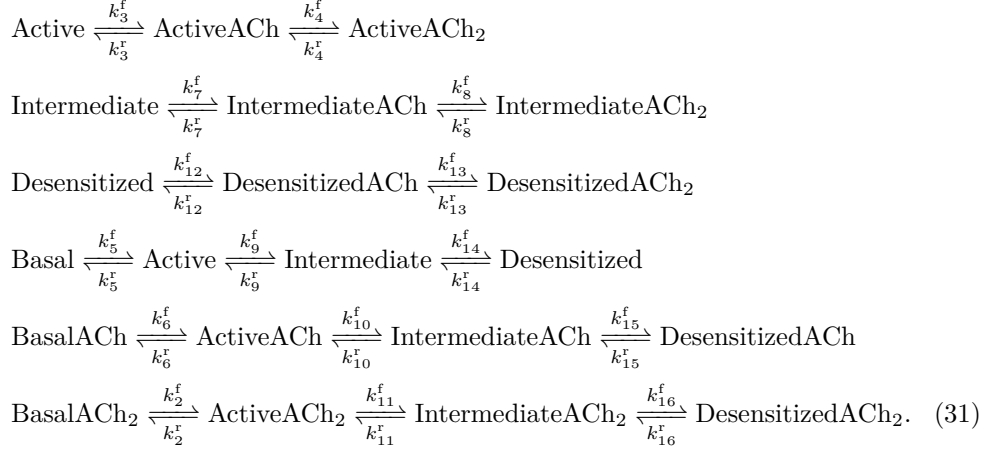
$\text{Active} \underset{k_3^{\text{r}}}{\overset{k_3^{\text{f}}}{\rightleftharpoons}} \text{ActiveACh} \underset{k_4^{\text{r}}}{\overset{k_4^{\text{f}}}{\rightleftharpoons}} \text{ActiveACh}_2$

$\text{Intermediate} \underset{k_7^{\text{r}}}{\overset{k_7^{\text{f}}}{\rightleftharpoons}} \text{IntermediateACh} \underset{k_8^{\text{r}}}{\overset{k_8^{\text{f}}}{\rightleftharpoons}} \text{IntermediateACh}_2$

$\text{Desensitized} \underset{k_{12}^{\text{r}}}{\overset{k_{12}^{\text{f}}}{\rightleftharpoons}} \text{DesensitizedACh} \underset{k_{13}^{\text{r}}}{\overset{k_{13}^{\text{f}}}{\rightleftharpoons}} \text{DesensitizedACh}_2$

$\text{Basal} \underset{k_5^{\text{r}}}{\overset{k_5^{\text{f}}}{\rightleftharpoons}} \text{Active} \underset{k_9^{\text{r}}}{\overset{k_9^{\text{f}}}{\rightleftharpoons}} \text{Intermediate} \underset{k_{14}^{\text{r}}}{\overset{k_{14}^{\text{f}}}{\rightleftharpoons}} \text{Desensitized}$

$\text{BasalACh} \underset{k_6^{\text{r}}}{\overset{k_6^{\text{f}}}{\rightleftharpoons}} \text{ActiveACh} \underset{k_{10}^{\text{r}}}{\overset{k_{10}^{\text{f}}}{\rightleftharpoons}} \text{IntermediateACh} \underset{k_{15}^{\text{r}}}{\overset{k_{15}^{\text{f}}}{\rightleftharpoons}} \text{DesensitizedACh}$

$\text{BasalACh}_2 \underset{k_2^{\text{r}}}{\overset{k_2^{\text{f}}}{\rightleftharpoons}} \text{ActiveACh}_2 \underset{k_{11}^{\text{r}}}{\overset{k_{11}^{\text{f}}}{\rightleftharpoons}} \text{IntermediateACh}_2 \underset{k_{16}^{\text{r}}}{\overset{k_{16}^{\text{f}}}{\rightleftharpoons}} \text{DesensitizedACh}_2.$ (31)